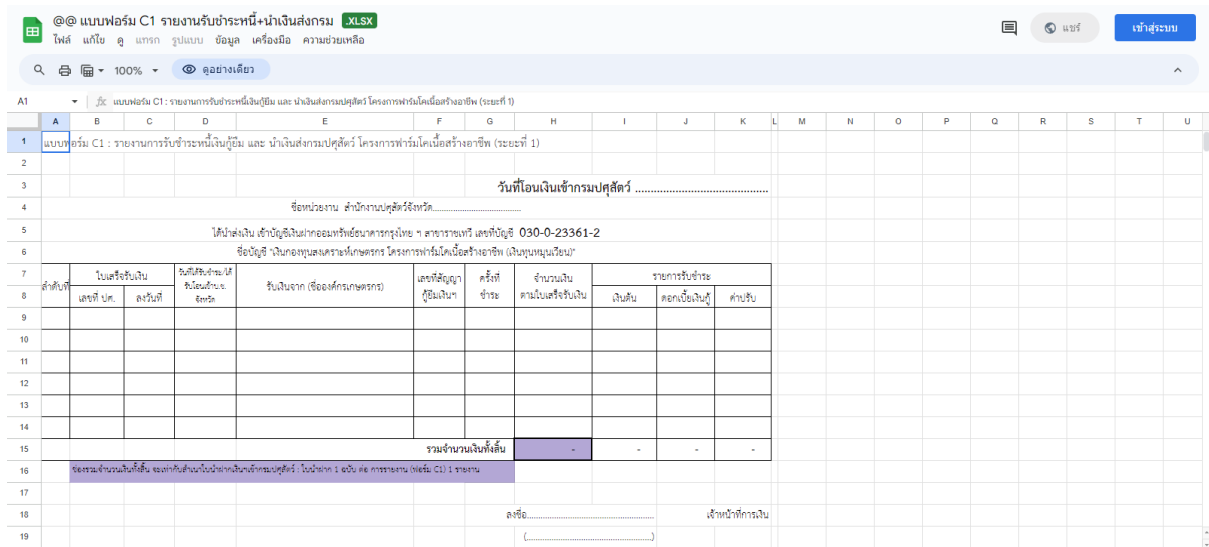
@@ แบบฟอร์ม C1 รายงานรับชำระหนี้+นำเงินส่งกรม .XLSX
ไฟล์ แก้ไข ดู แทรก รูปแบบ ข้อมูล เครื่องมือ ความช่วยเหลือ
แชร์ เข้าสู่ระบบ
100% ดูอย่างเดียว
A1 แบบฟอร์ม C1 : รายงานการรับชำระหนี้เงินกู้ยืม และ นำเงินส่งกรมปศุสัตว์ โครงการฟาร์มโคเนื้อสร้างอาชีพ (ระยะที่ 1)

| | A | B | C | D | E | F | G | H | I | J | K |
|---|---|---|---|---|---|---|---|---|---|---|---|
| 1 | แบบฟอร์ม C1 : รายงานการรับชำระหนี้เงินกู้ยืม และ นำเงินส่งกรมปศุสัตว์ โครงการฟาร์มโคเนื้อสร้างอาชีพ (ระยะที่ 1) | | | | | | | | | | |
| 3 | วันที่โอนเงินเข้ากรมปศุสัตว์ ........................................... | | | | | | | | | | |
| 4 | ชื่อหน่วยงาน สำนักงานปศุสัตว์จังหวัด.................................... | | | | | | | | | | |
| 5 | ได้นำส่งเงิน เข้าบัญชีเงินฝากออมทรัพย์ธนาคารกรุงไทย ฯ สาขาราชเทวี เลขที่บัญชี 030-0-23361-2 | | | | | | | | | | |
| 6 | ชื่อบัญชี "เงินกองทุนสงเคราะห์เกษตรกร โครงการฟาร์มโคเนื้อสร้างอาชีพ (เงินทุนหมุนเวียน)" | | | | | | | | | | |
| 7 | ลำดับที่ | ใบเสร็จรับเงิน | | วันที่ได้รับชำระ/ได้รับโอนเข้าบ.ช.จังหวัด | รับเงินจาก (ชื่อองค์กรเกษตรกร) | เลขที่สัญญากู้ยืมเงินฯ | ครั้งที่ชำระ | จำนวนเงินตามใบเสร็จรับเงิน | รายการรับชำระ | | |
| 8 | | เลขที่ ปศ. | ลงวันที่ | | | | | | เงินต้น | ดอกเบี้ยเงินกู้ | ค่าปรับ |
| 15 | รวมจำนวนเงินทั้งสิ้น | | | | | | | - | - | - | - |
| 16 | | ยอดรวมจำนวนเงินทั้งสิ้น จะเท่ากับสำเนาใบนำฝากเงินเข้ากรมปศุสัตว์ : ใบนำฝาก 1 ฉบับ ต่อ การรายงาน (ฟอร์ม C1) 1 รายงาน | | | | | | | | | |
| 18 | | | | | | | ลงชื่อ........................................................ | | | เจ้าหน้าที่การเงิน | |
| 19 | | | | | | | (........................................................) | | | | |